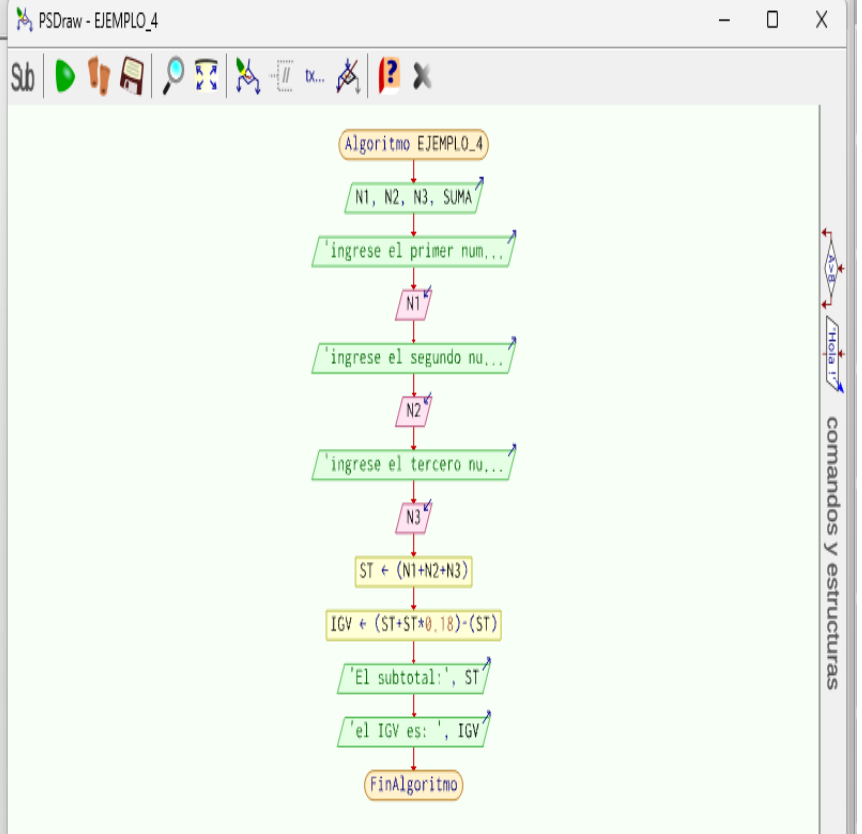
PSDraw - EJEMPLO_4

Sub tx...

Algoritmo EJEMPLO_4

N1, N2, N3, SUMA

'ingrese el primer num...

N1

'ingrese el segundo nu...

N2

'ingrese el tercero nu...

N3

ST ← (N1+N2+N3)

IGV ← (ST+ST*0.18)-(ST)

'El subtotal:', ST

'el IGV es: ', IGV

FinAlgoritmo

A←B

'Hola !'

comandos y estructuras